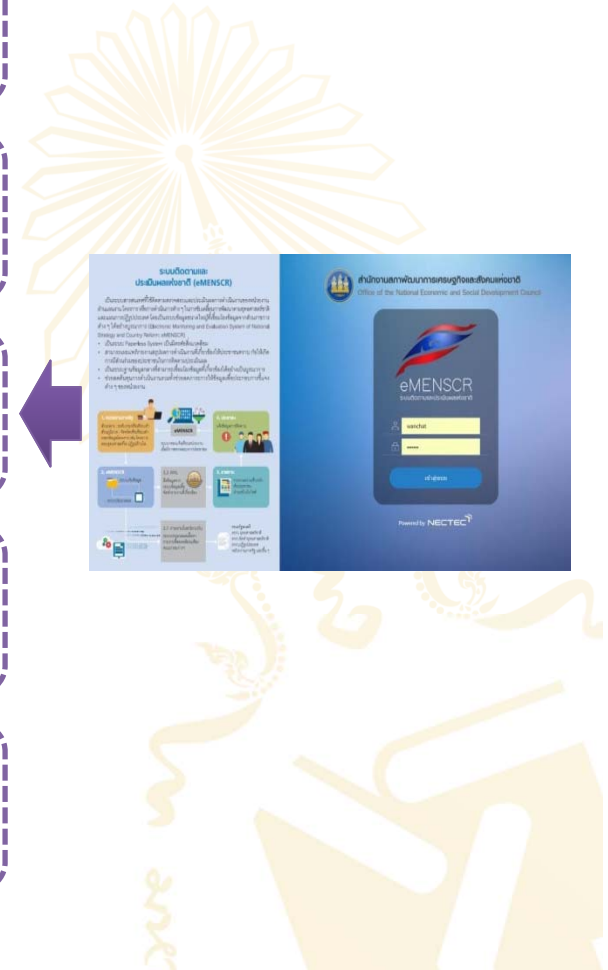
ระบบติดตามและ
ประเมินผลแห่งชาติ (eMENSCR)

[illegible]

สำนักงานสภาพัฒนาการเศรษฐกิจและสังคมแห่งชาติ
Office of the National Economic and Social Development Council

eMENSCR
ระบบติดตามและประเมินผลแห่งชาติ

wanchat

••••••

เข้าสู่ระบบ

Powered by NECTEC